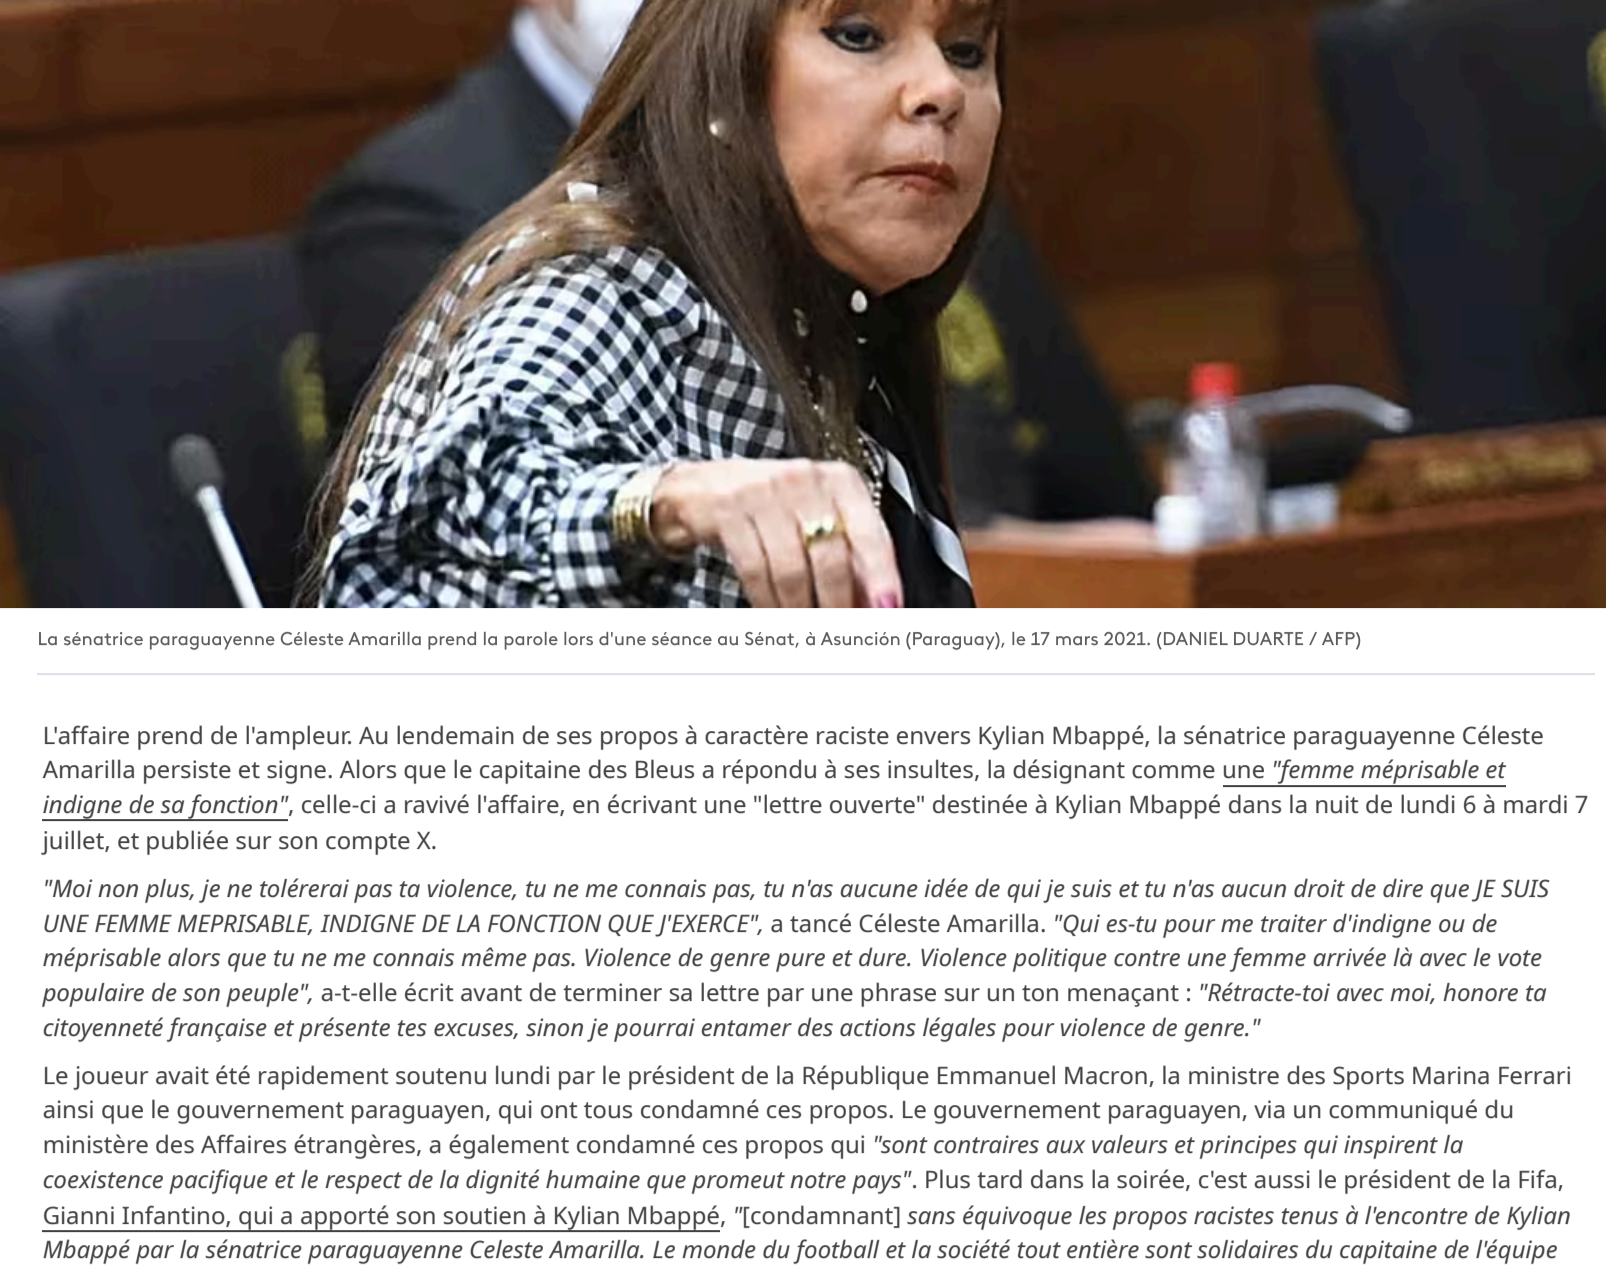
La sénatrice paraguayenne Céleste Amarilla prend la parole lors d'une séance au Sénat, à Asunción (Paraguay), le 17 mars 2021. (DANIEL DUARTE / AFP)

L'affaire prend de l'ampleur. Au lendemain de ses propos à caractère raciste envers Kylian Mbappé, la sénatrice paraguayenne Céleste Amarilla persiste et signe. Alors que le capitaine des Bleus a répondu à ses insultes, la désignant comme une "femme méprisable et indigne de sa fonction", celle-ci a ravivé l'affaire, en écrivant une "lettre ouverte" destinée à Kylian Mbappé dans la nuit de lundi 6 à mardi 7 juillet, et publiée sur son compte X.

"Moi non plus, je ne tolérerai pas ta violence, tu ne me connais pas, tu n'as aucune idée de qui je suis et tu n'as aucun droit de dire que JE SUIS UNE FEMME MEPRISABLE, INDIGNE DE LA FONCTION QUE J'EXERCE", a tancé Céleste Amarilla. "Qui es-tu pour me traiter d'indigne ou de méprisable alors que tu ne me connais même pas. Violence de genre pure et dure. Violence politique contre une femme arrivée là avec le vote populaire de son peuple", a-t-elle écrit avant de terminer sa lettre par une phrase sur un ton menaçant : "Rétracte-toi avec moi, honore ta citoyenneté française et présente tes excuses, sinon je pourrai entamer des actions légales pour violence de genre."

Le joueur avait été rapidement soutenu lundi par le président de la République Emmanuel Macron, la ministre des Sports Marina Ferrari ainsi que le gouvernement paraguayen, qui ont tous condamné ces propos. Le gouvernement paraguayen, via un communiqué du ministère des Affaires étrangères, a également condamné ces propos qui "sont contraires aux valeurs et principes qui inspirent la coexistence pacifique et le respect de la dignité humaine que promeut notre pays". Plus tard dans la soirée, c'est aussi le président de la Fifa, Gianni Infantino, qui a apporté son soutien à Kylian Mbappé, "[condamnant] sans équivoque les propos racistes tenus à l'encontre de Kylian Mbappé par la sénatrice paraguayenne Celeste Amarilla. Le monde du football et la société tout entière sont solidaires du capitaine de l'équipe